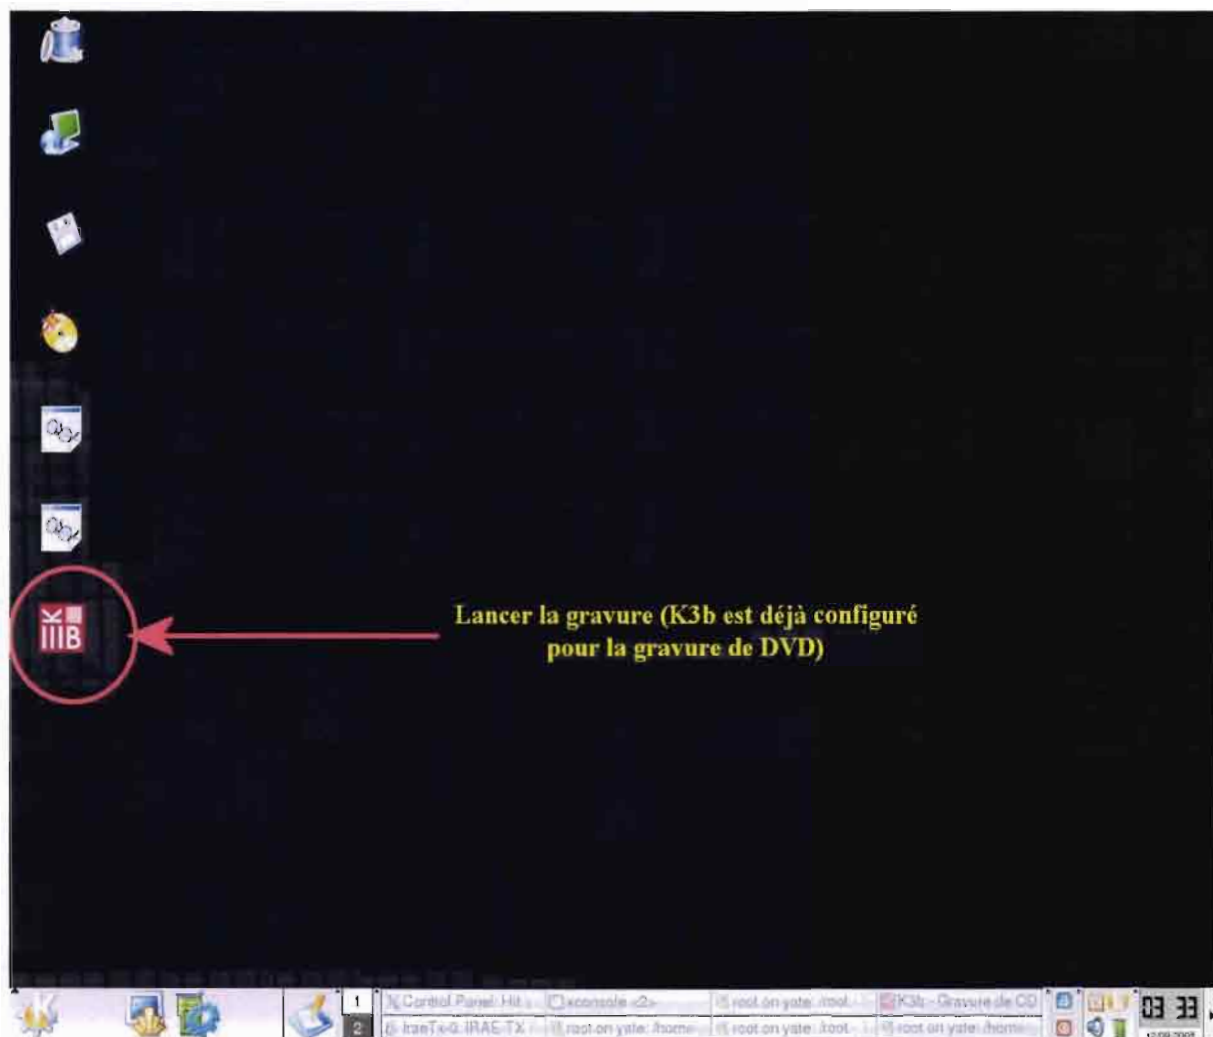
Lancer la gravure (K3b est déjà configuré pour la gravure de DVD)

1
2
Control Panel: Hit
xconsole <2>
root on yate: /root
K3b - Gravure de CD
IraeTx-0: IRAE-TX
root on yate: /home
root on yate: /root
root on yate: /home
03 33
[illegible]